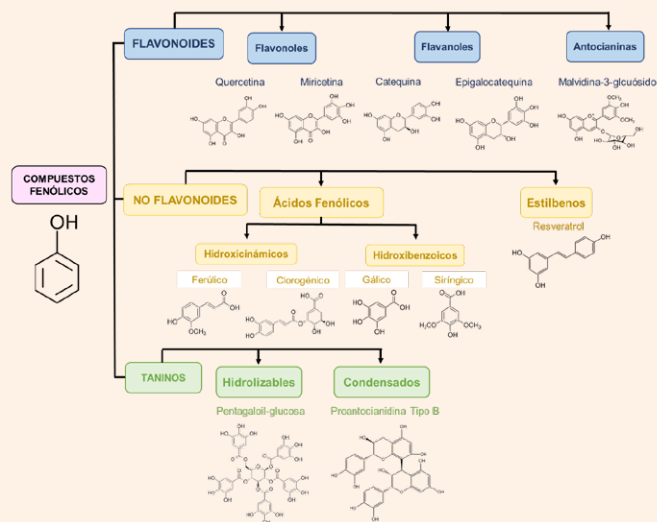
COMPUESTOS FENÓLICOS

OH

FLAVONOIDES

Flavonoles

Quercetina

Miricetina

Flavanoles

Catequina

Epigalocatequina

Antocianinas

Malvidina-3-glcuósido

NO FLAVONOIDES

Ácidos Fenólicos

Hidroxicinámicos

Ferúlico

Clorogénico

Hidroxibenzoicos

Gálico

Siríngico

Estilbenos

Resveratrol

TANINOS

Hidrolizables

Pentagaloil-glucosa

Condensados

Proantocianidina Tipo B